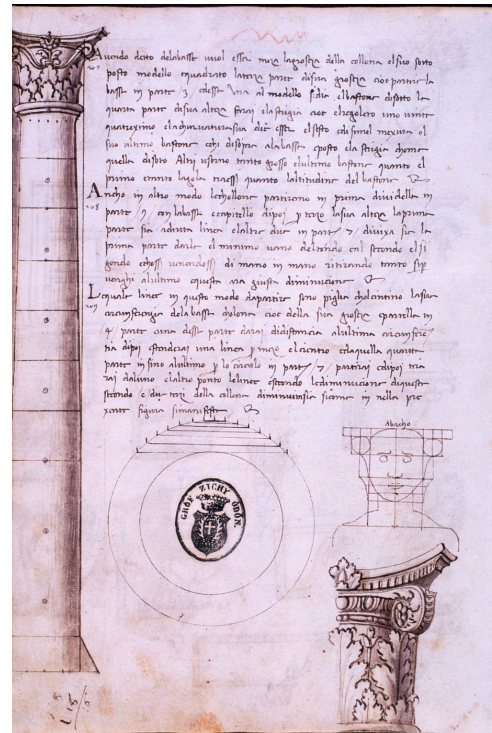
Avendo detto delabasse vuol essere meza lagrosezza della collona el suo sotto posto modello squadrato latezza parte disua grosezza cioe premier la basse in parte 3 chesse una al modello sidia elaltezza disotto la quinta parte disua altezza fino elastragia over chegolero uno nominate quatordecimo cholmendocimosi dire esser elsotto colsimel mesura el suo ultimo bastone colo disopra alabasse posto ela stragia chome quello disotto Altri vorrano tanto quelli elultimo bastone quanto el primo tenendo laqual mostri quanto laltitudine del basone

Ancho in altro modo sechollono parttione in prima dividella in parte 7 con labasse ecapitello dispoi perfetto lasua altera laprima parte sia advuta linea elaltre due in parte 7 divisa sia la prima parte darlo el minimo uno delando in strando el si gonde cohessi venendossi di mano in mano tirando tanto sinn vengha alultimo chuesta via gusta diminucione

Laquale linea in questo modo daprestire sono pigla cholantino lasua circunferenza delabasse dcolonna cioe della sua grosezza epartella in 4 parte una delle parte dara didistanza alultima circunferentia dispoi stendera una linea pure elcientro colaquella quinta parte in sino alultimo et lo circolo in parte 7 partirai colpoi tirarai dalcuno elaltro ponto lelinee estendo lediminucione diquesto sotto e dignori della collona diminuirai siccome in nella presente figura simanifesta

Ancho

GRAF ZICHY EDÖN